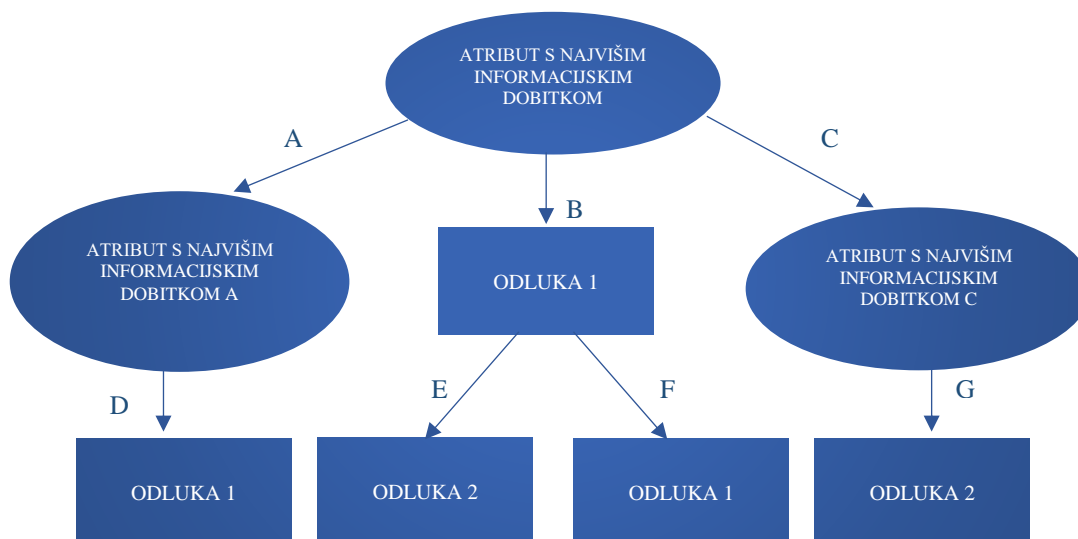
ATRIBUT S NAJVIŠIM INFORMACIJSKIM DOBITKOM

A

B

C

ATRIBUT S NAJVIŠIM INFORMACIJSKIM DOBITKOM A

ODLUKA 1

ATRIBUT S NAJVIŠIM INFORMACIJSKIM DOBITKOM C

D

E

F

G

ODLUKA 1

ODLUKA 2

ODLUKA 1

ODLUKA 2